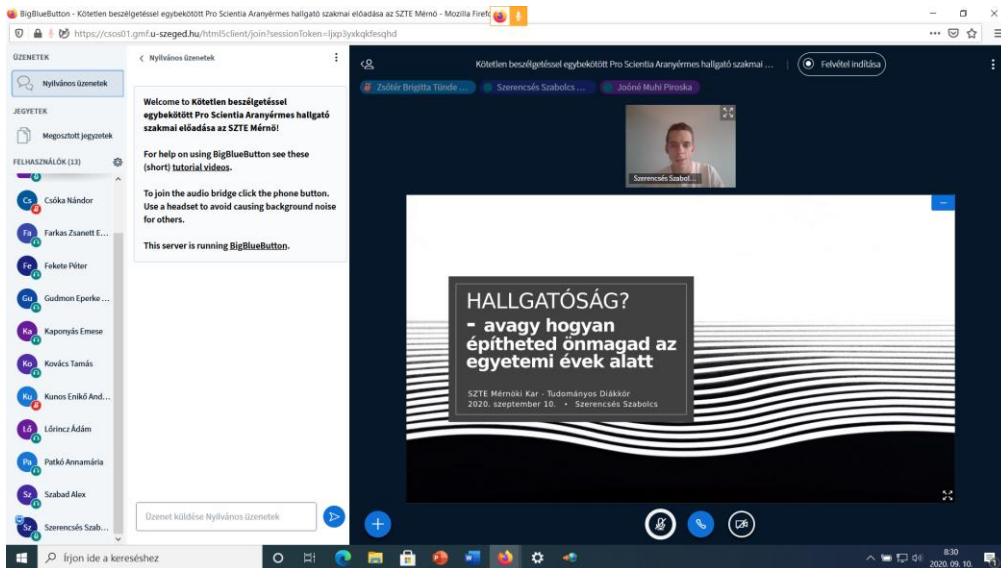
BigBlueButton - Kötetlen beszélgetéssel egybekötött Pro Scientia Aranyérmes hallgató szakmai előadása az SZTE Mérnö - Mozilla Firefo

https://csos01.gmf.u-szeged.hu/html5client/join?sessionToken=ljxp3yxkqkfesqhd

ÜZENETEK
Nyilvános üzenetek
JEGYZETEK
Megosztott jegyzetek
FELHASZNÁLÓK (13)
Cs Csóka Nándor
Fa Farkas Zsanett E...
Fe Fekete Péter
Gu Gudmon Eperke ...
Ka Kaponyás Emese
Ko Kovács Tamás
Ku Kunos Enikő And...
Lő Lőrincz Ádám
Pa Patkó Annamária
Sz Szabad Alex
Sz Szerencsés Szab...

< Nyilvános üzenetek

Welcome to Kötetlen beszélgetéssel egybekötött Pro Scientia Aranyérmes hallgató szakmai előadása az SZTE Mérnö!

For help on using BigBlueButton see these (short) tutorial videos.

To join the audio bridge click the phone button. Use a headset to avoid causing background noise for others.

This server is running BigBlueButton.

Üzenet küldése Nyilvános üzenetek

Kötetlen beszélgetéssel egybekötött Pro Scientia Aranyérmes hallgató szakmai ...

Felvétel indítása

Zsótér Brigitta Tünde ...
Szerencsés Szabolcs ...
Joóné Muhi Piroska

Szerencsés Szabol...

HALLGATÓSÁG?
- avagy hogyan építheted önmagad az egyetemi évek alatt

SZTE Mérnöki Kar - Tudományos Diákkör
2020. szeptember 10. • Szerencsés Szabolcs

Írjon ide a kereséshez

8:30
2020. 09. 10.